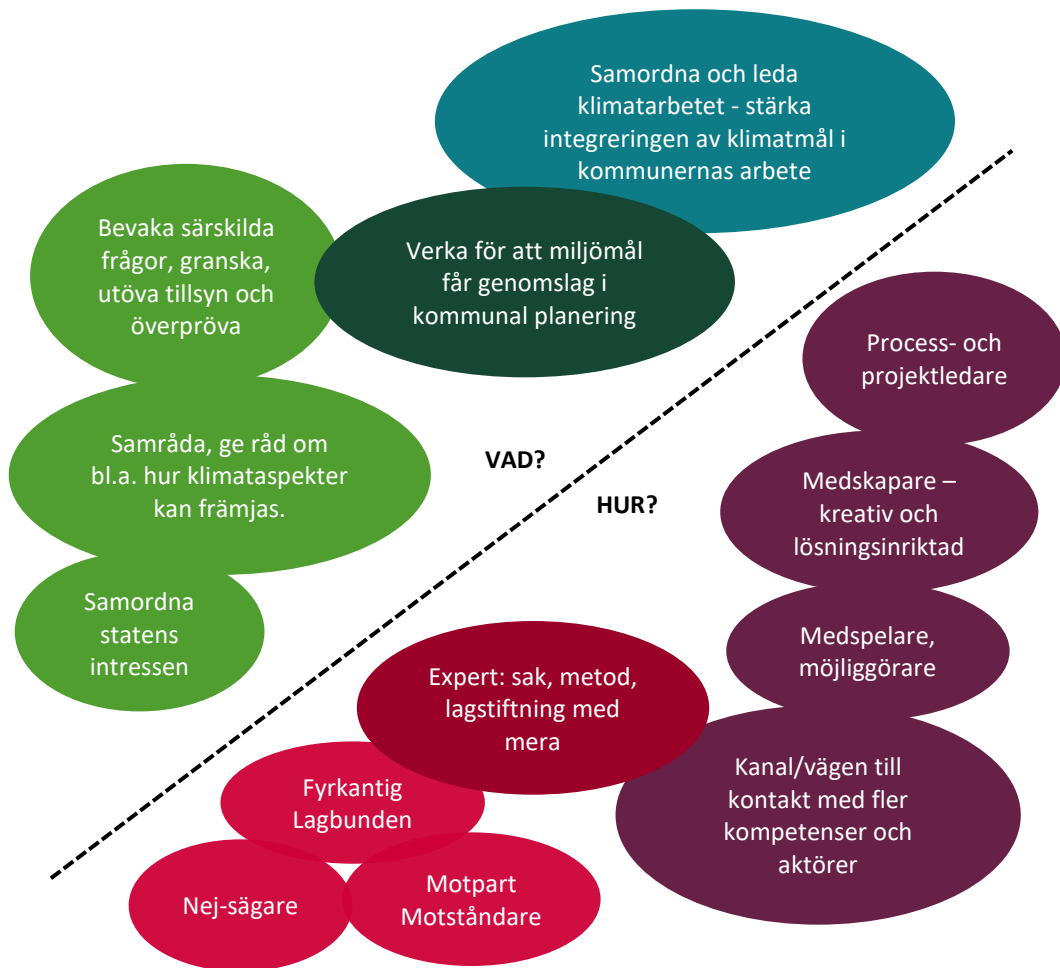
Samordna och leda klimatarbetet - stärka integreringen av klimatmål i kommunernas arbete

Bevaka särskilda frågor, granska, utöva tillsyn och överpröva

Verka för att miljömål får genomslag i kommunal planering

Process- och projektledare

Samråda, ge råd om bl.a. hur klimataspekter kan främjas.

VAD?

HUR?

Medskapare – kreativ och lösningsinriktad

Samordna statens intressen

Medspelare, möjliggörare

Expert: sak, metod, lagstiftning med mera

Kanal/vägen till kontakt med fler kompetenser och aktörer

Fyrkantig Lagbunden

Nej-sägare

Motpart Motståndare